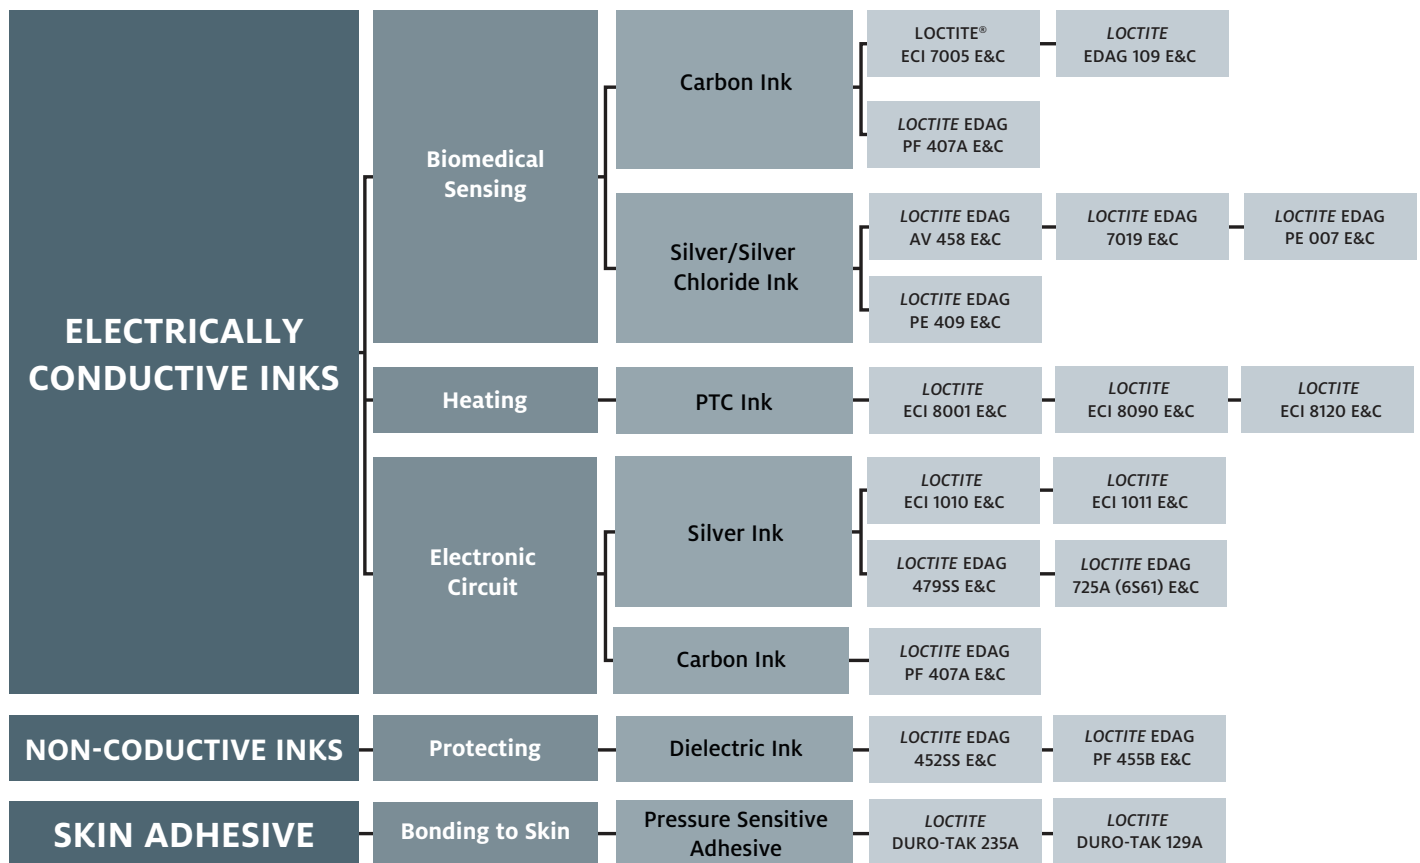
ELECTRICALLY CONDUCTIVE INKS

Biomedical Sensing

Carbon Ink

LOCTITE® ECI 7005 E&C

LOCTITE EDAG 109 E&C

LOCTITE EDAG PF 407A E&C

Silver/Silver Chloride Ink

LOCTITE EDAG AV 458 E&C

LOCTITE EDAG 7019 E&C

LOCTITE EDAG PE 007 E&C

LOCTITE EDAG PE 409 E&C

Heating

PTC Ink

LOCTITE ECI 8001 E&C

LOCTITE ECI 8090 E&C

LOCTITE ECI 8120 E&C

Electronic Circuit

Silver Ink

LOCTITE ECI 1010 E&C

LOCTITE ECI 1011 E&C

LOCTITE EDAG 479SS E&C

LOCTITE EDAG 725A (6S61) E&C

Carbon Ink

LOCTITE EDAG PF 407A E&C

NON-CODUCTIVE INKS

Protecting

Dielectric Ink

LOCTITE EDAG 452SS E&C

LOCTITE EDAG PF 455B E&C

SKIN ADHESIVE

Bonding to Skin

Pressure Sensitive Adhesive

LOCTITE DURO-TAK 235A

LOCTITE DURO-TAK 129A